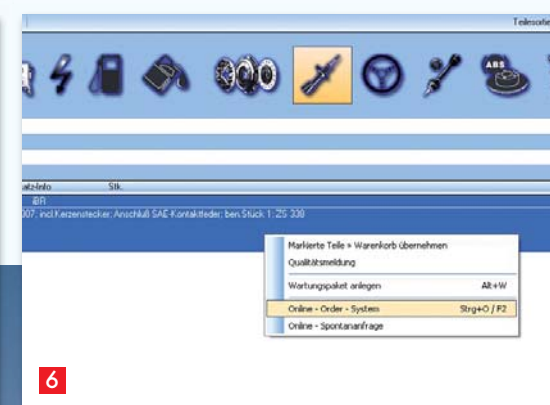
Teilesorti

atz-Info
Stk.
iBR
007; incl.Kerzenstecker; Anschluß SAE-Kontaktfeder; ben.Stück 1: 25 338

ABS

Markierte Teile » Warenkorb übernehmen
Qualitätsmeldung
Wartungspaket anlegen Alt+W
Online - Order - System Strg+O / F2
Online - Spontananfrage

6